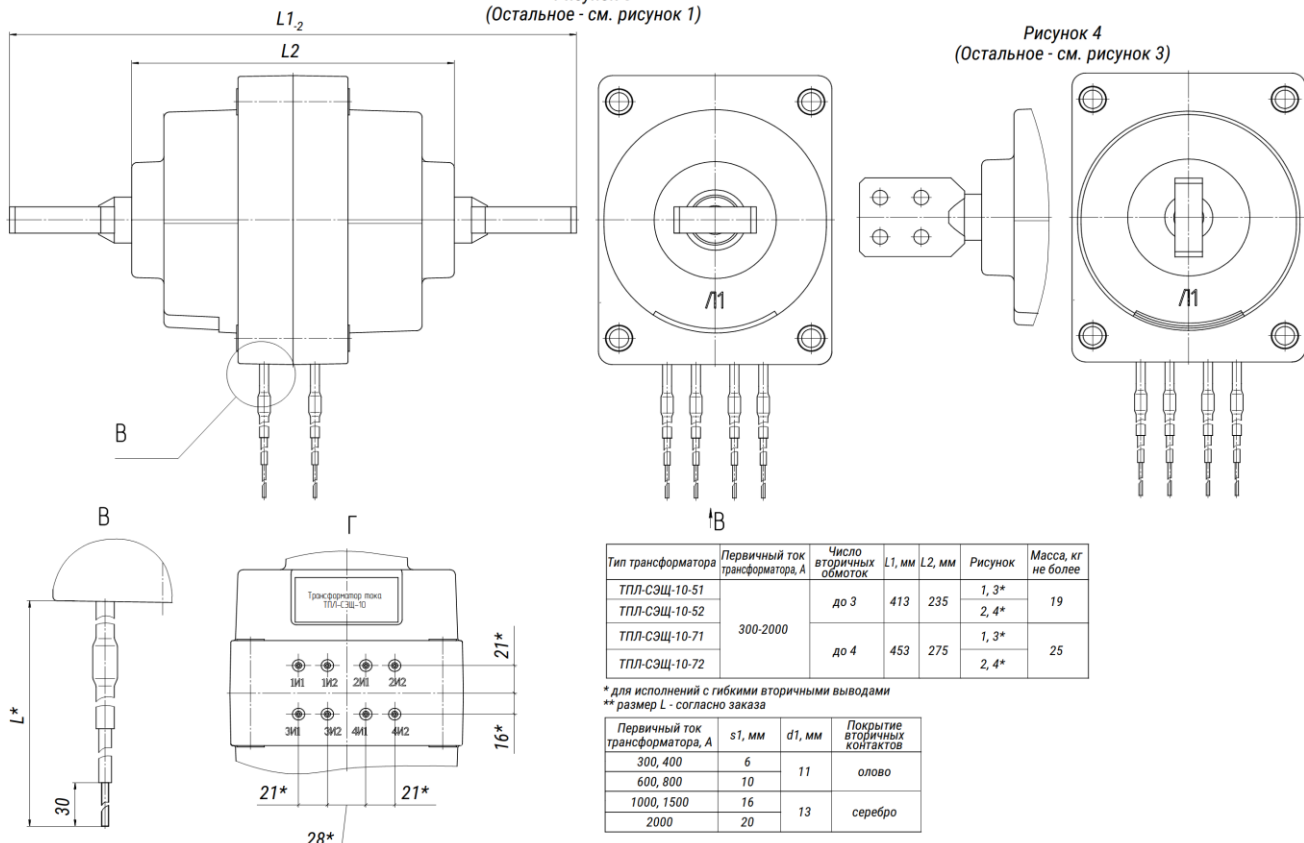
(Остальное - см. рисунок 1)

$L1_{-2}$

L2

Рисунок 4
(Остальное - см. рисунок 3)

Л1

Л1

В

В

Г

В

Трансформатор тока
ТПЛ-СЭЩ-10

1И1 1И2 2И1 2И2

3И1 3И2 4И1 4И2

21*

16*

21*

21*

28*

L*

30

| Тип трансформатора | Первичный ток трансформатора, А | Число вторичных обмоток | L1, мм | L2, мм | Рисунок | Масса, кг не более |
|---|---|---|---|---|---|---|
| ТПЛ-СЭЩ-10-51 | 300-2000 | до 3 | 413 | 235 | 1, 3* | 19 |
| ТПЛ-СЭЩ-10-52 | | | | | 2, 4* | |
| ТПЛ-СЭЩ-10-71 | | до 4 | 453 | 275 | 1, 3* | 25 |
| ТПЛ-СЭЩ-10-72 | | | | | 2, 4* | |

* для исполнений с гибкими вторичными выводами
** размер L - согласно заказа

| Первичный ток трансформатора, А | s1, мм | d1, мм | Покрытие вторичных контактов |
|---|---|---|---|
| 300, 400 | 6 | 11 | олово |
| 600, 800 | 10 | | |
| 1000, 1500 | 16 | 13 | серебро |
| 2000 | 20 | | |